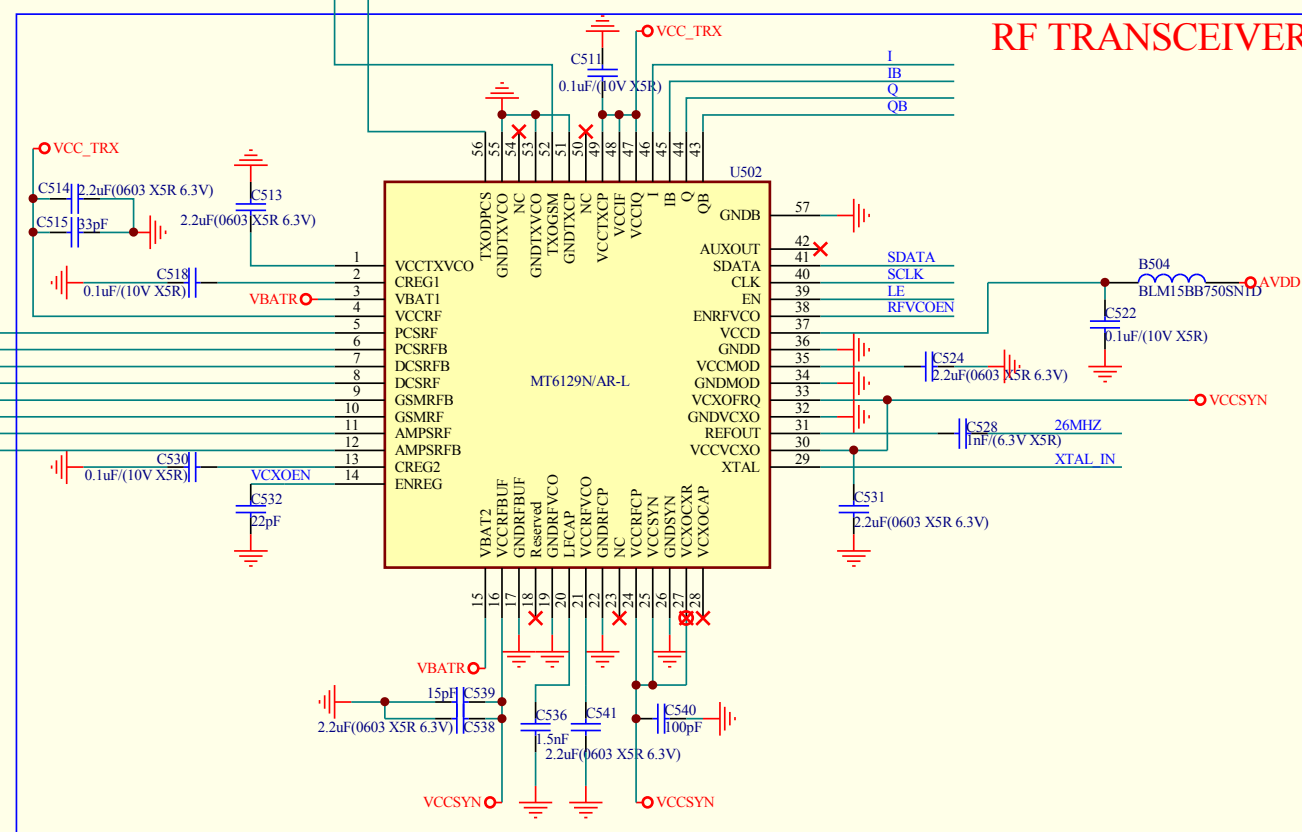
RF TRANSCEIVER

VCC_TRX
C511
0.1uF/(10V X5R)
I
IB
Q
QB

VCC_TRX
C514 2.2uF(0603 X5R 6.3V)
C515 33pF
C513
2.2uF(0603 X5R 6.3V)
C518
0.1uF/(10V X5R)
VBATR
C530
0.1uF/(10V X5R)
VCXOEN
C532
22pF

U502
56 TXODPCS
55 GNDTXVCO
54 NC
53 GNDTXVCO
52 TXOGSM
51 GNDTXCP
50 NC
49 VCCTXCP
48 VCCIF
47 VCCIQ
46 I
45 IB
44 Q
43 QB

1 VCCTXVCO
2 CREG1
3 VBAT1
4 VCCRF
5 PCSRF
6 PCSRFB
7 DCSRFB
8 DCSRF
9 GSMRFB
10 GSMRF
11 AMPSRF
12 AMPSRFB
13 CREG2
14 ENREG

MT6129N/AR-L

57 GNDB
42 AUXOUT
41 SDATA
40 CLK
39 EN
38 ENRFVCO
37 VCCD
36 GNDD
35 VCCMOD
34 GNDMOD
33 VCXOFRQ
32 GNDVCXO
31 REFOUT
30 VCCVCXO
29 XTAL

15 VBAT2
16 VCCRFBUF
17 GNDRFBUF
18 Reserved
19 GNDRFVCO
20 LFCAP
21 VCCRFVCO
22 GNDRFCP
23 NC
24 VCCRFCP
25 VCCSYN
26 GNDSYN
27 VCXOCXR
28 VCXOCAP

SDATA
SCLK
LE
RFVCOEN
B504
BLM15BB750SN1D
AVDD
C522
0.1uF/(10V X5R)
C524
2.2uF(0603 X5R 6.3V)
VCCSYN
C528
1nF/(6.3V X5R)
26MHZ
XTAL_IN
C531
2.2uF(0603 X5R 6.3V)

VBATR
15pF C539
2.2uF(0603 X5R 6.3V) C538
C536
1.5nF
C541
2.2uF(0603 X5R 6.3V)
C540
100pF
VCCSYN
VCCSYN